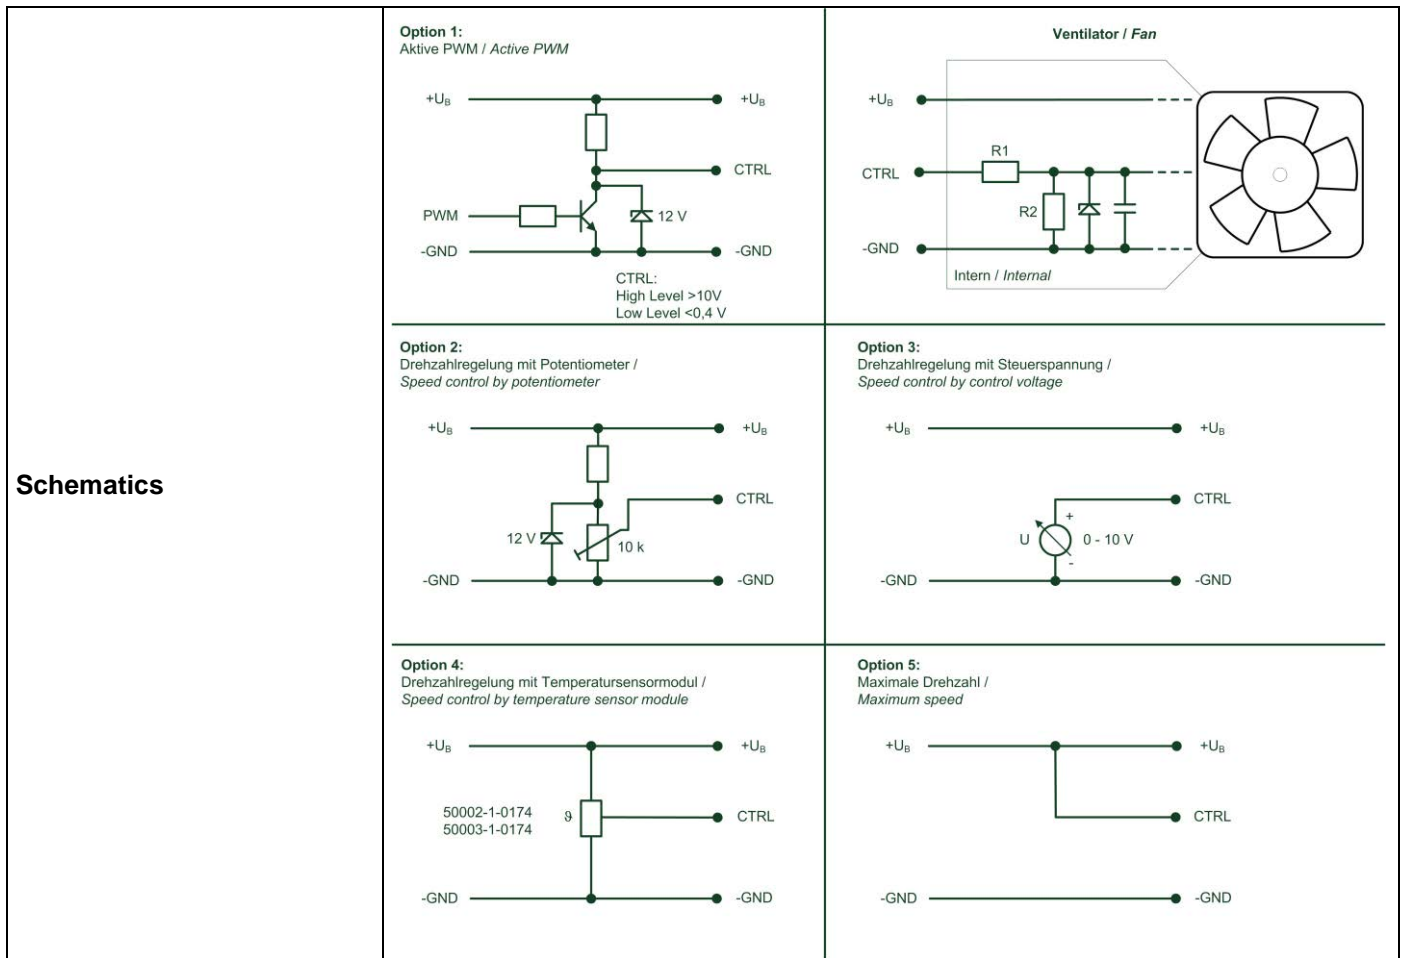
Schematics

Option 1:
Aktive PWM / *Active PWM*

$+U_B$ $+U_B$
CTRL
PWM
12 V
-GND -GND
CTRL:
High Level >10V
Low Level <0,4 V

Ventilator / *Fan*

$+U_B$
R1
CTRL
R2
-GND
Intern / *Internal*

Option 2:
Drehzahlregelung mit Potentiometer /
*Speed control by potentiometer*

$+U_B$ $+U_B$
CTRL
12 V
10 k
-GND -GND

Option 3:
Drehzahlregelung mit Steuerspannung /
*Speed control by control voltage*

$+U_B$ $+U_B$
CTRL
+
U 0 - 10 V
-
-GND -GND

Option 4:
Drehzahlregelung mit Temperatursensormodul /
*Speed control by temperature sensor module*

$+U_B$ $+U_B$
50002-1-0174
50003-1-0174
$\vartheta$
CTRL
-GND -GND

Option 5:
Maximale Drehzahl /
*Maximum speed*

$+U_B$ $+U_B$
CTRL
-GND -GND